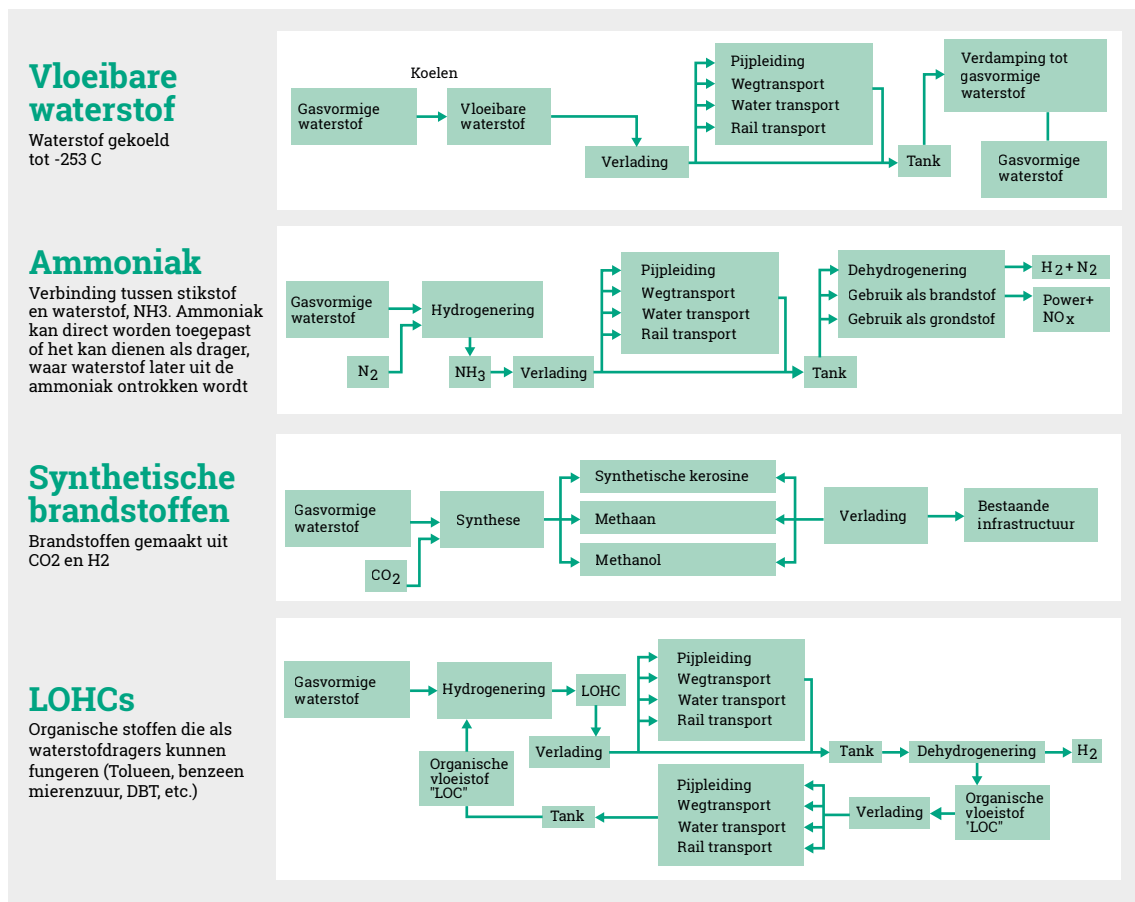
Vloeibare waterstof
Waterstof gekoeld tot -253 C

Koelen
Gasvormige waterstof
Vloeibare waterstof
Verlading
Pijpleiding
Wegtransport
Water transport
Rail transport
Tank
Verdamping tot gasvormige waterstof
Gasvormige waterstof

Ammoniak
Verbinding tussen stikstof en waterstof, NH3. Ammoniak kan direct worden toegepast of het kan dienen als drager, waar waterstof later uit de ammoniak ontrokken wordt

Gasvormige waterstof
Hydrogenering
$N_2$
$NH_3$
Verlading
Pijpleiding
Wegtransport
Water transport
Rail transport
Tank
Dehydrogenering
Gebruik als brandstof
Gebruik als grondstof
$H_2 + N_2$
Power+ $NO_x$

Synthetische brandstoffen
Brandstoffen gemaakt uit CO2 en H2

Gasvormige waterstof
$CO_2$
Synthese
Synthetische kerosine
Methaan
Methanol
Verlading
Bestaande infrastructuur

LOHCs
Organische stoffen die als waterstofdragers kunnen fungeren (Tolueen, benzeen mierenzuur, DBT, etc.)

Gasvormige waterstof
Hydrogenering
LOHC
Verlading
Organische vloeistof "LOC"
Pijpleiding
Wegtransport
Water transport
Rail transport
Tank
Dehydrogenering
$H_2$
Organische vloeistof "LOC"
Verlading
Pijpleiding
Wegtransport
Water transport
Rail transport
Tank